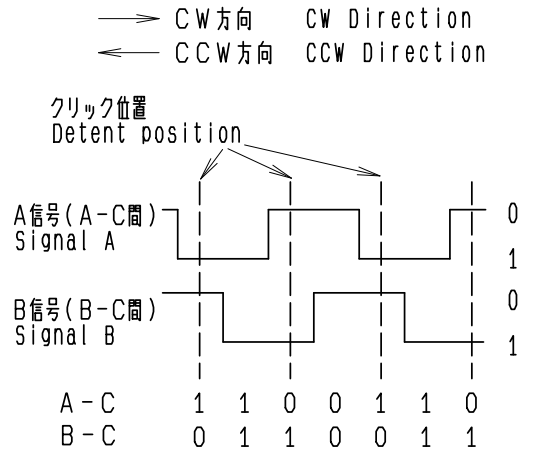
→ CW方向 CW Direction
← CCW方向 CCW Direction

クリック位置
Detent position

A信号(A−C間)
Signal A

0
1

B信号(B−C間)
Signal B

0
1

| A−C | 1 | 1 | 0 | 0 | 1 | 1 | 0 |
|---|---|---|---|---|---|---|---|
| B−C | 0 | 1 | 1 | 0 | 0 | 1 | 1 |